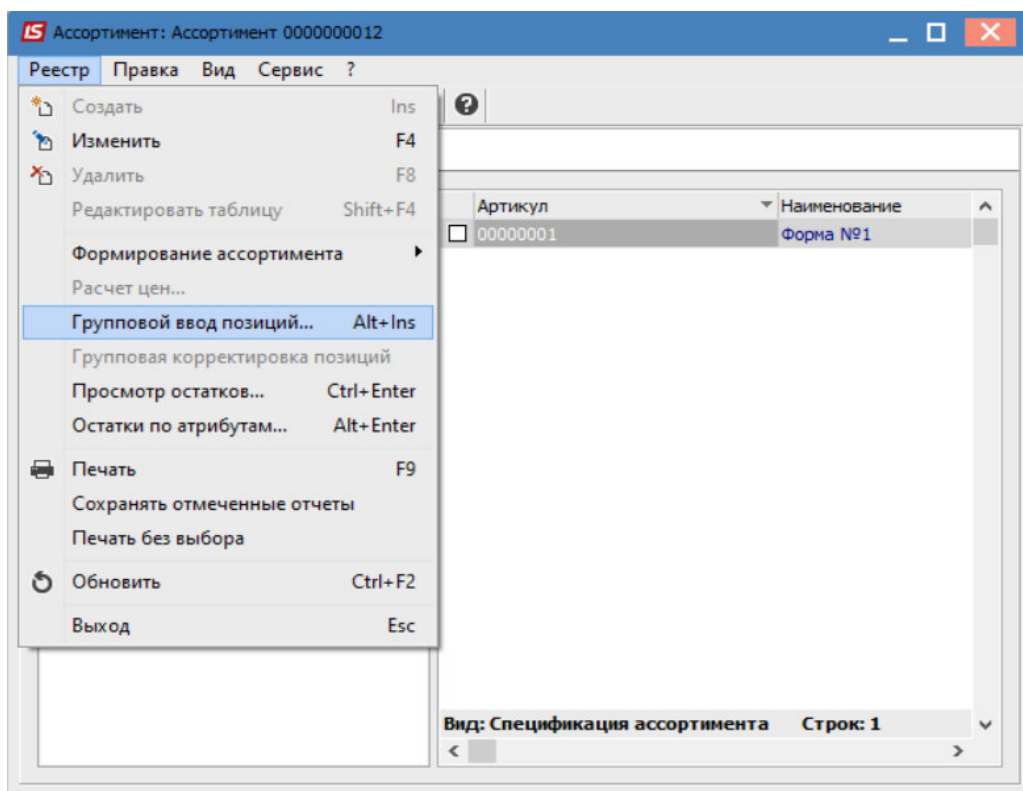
IS Ассортимент: Ассортимент 0000000012

Реестр Правка Вид Сервис ?

Создать Ins
Изменить F4
Удалить F8
Редактировать таблицу Shift+F4
Формирование ассортимента
Расчет цен...
Групповой ввод позиций... Alt+Ins
Групповая корректировка позиций
Просмотр остатков... Ctrl+Enter
Остатки по атрибутам... Alt+Enter
Печать F9
Сохранять отмеченные отчеты
Печать без выбора
Обновить Ctrl+F2
Выход Esc

| | Артикул | Наименование |
|---|---|---|
| ☐ | 00000001 | Форма №1 |

Вид: Спецификация ассортимента Строк: 1